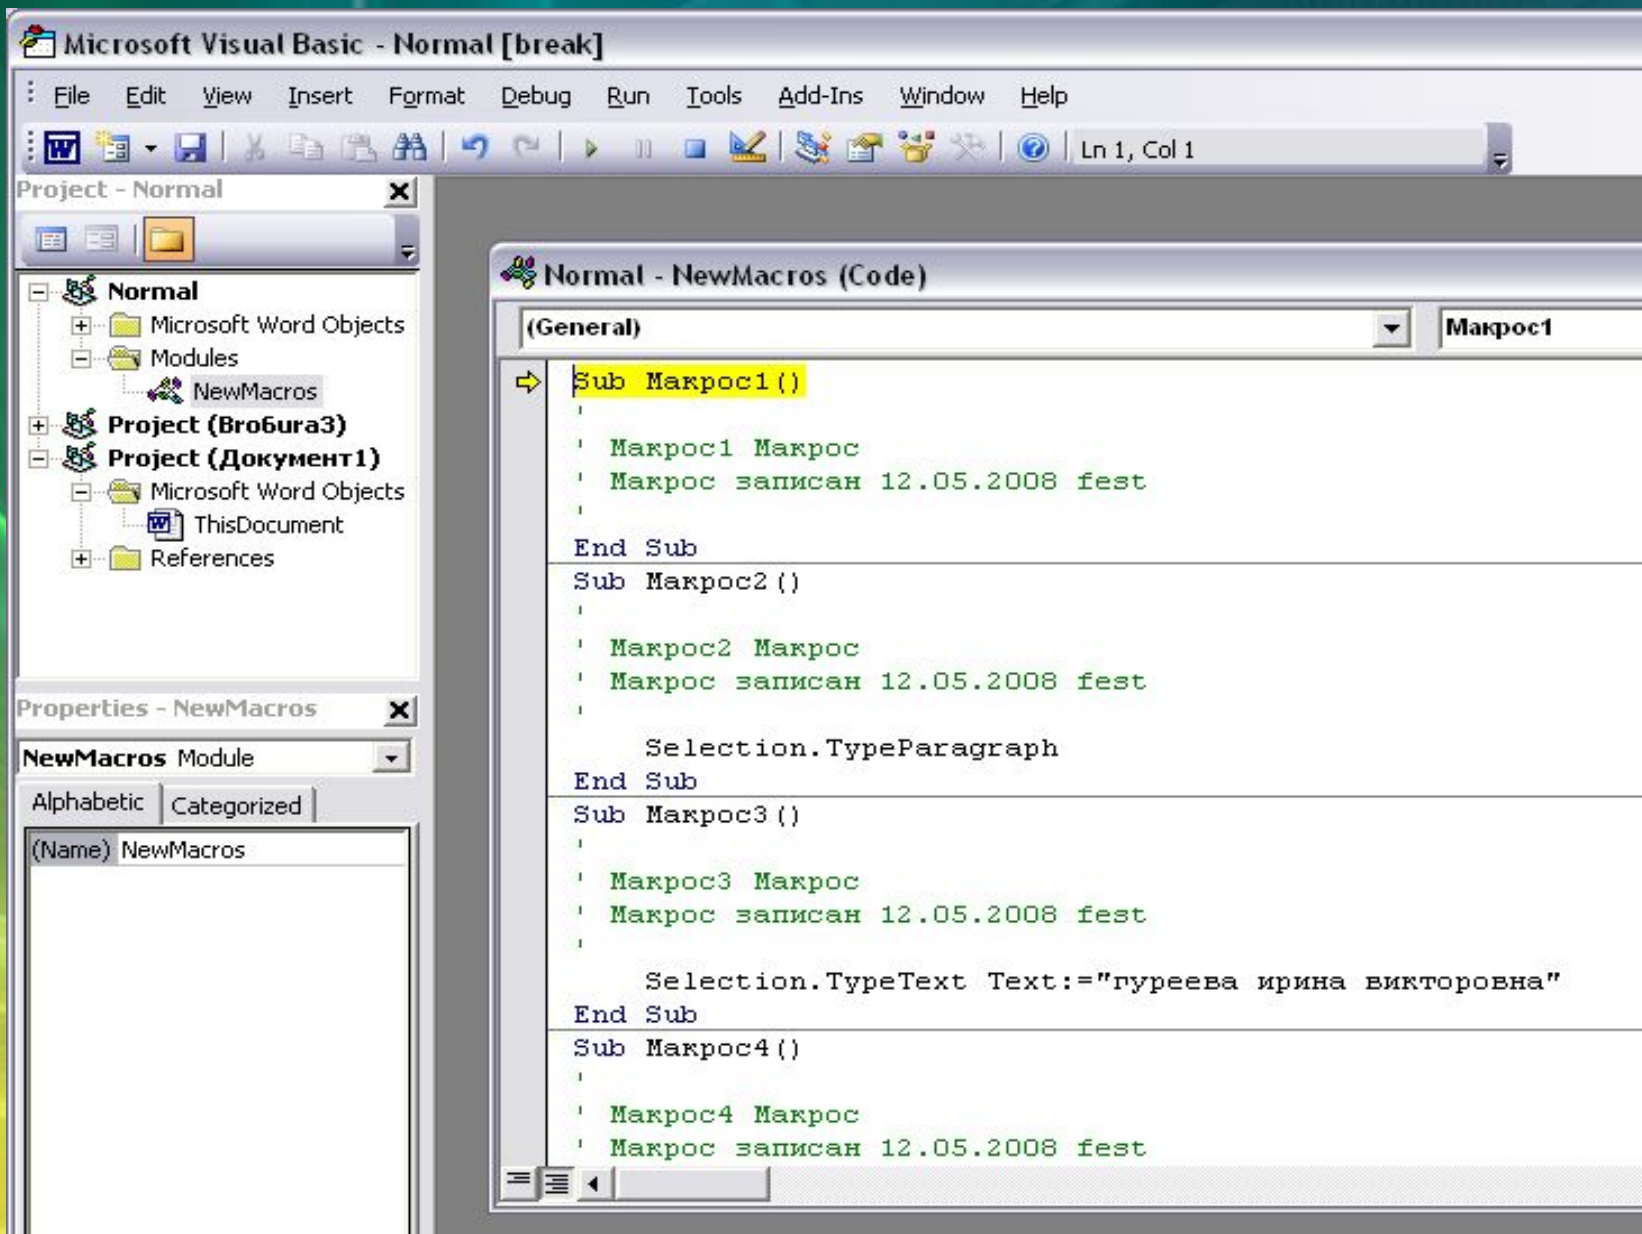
Microsoft Visual Basic - Normal [break]

File Edit View Insert Format Debug Run Tools Add-Ins Window Help

Ln 1, Col 1

Project - Normal

Normal
Microsoft Word Objects
Modules
NewMacros
Project (Bro6ura3)
Project (Документ1)
Microsoft Word Objects
ThisDocument
References

Properties - NewMacros

NewMacros Module

Alphabetic Categorized

(Name) NewMacros

Normal - NewMacros (Code)

(General)

Макрос1

Sub Макрос1()
'
' Макрос1 Макрос
' Макрос записан 12.05.2008 fest
'
End Sub
Sub Макрос2()
'
' Макрос2 Макрос
' Макрос записан 12.05.2008 fest
'
Selection.TypeParagraph
End Sub
Sub Макрос3()
'
' Макрос3 Макрос
' Макрос записан 12.05.2008 fest
'
Selection.TypeText Text:="гуреева ирина викторовна"
End Sub
Sub Макрос4()
'
' Макрос4 Макрос
' Макрос записан 12.05.2008 fest